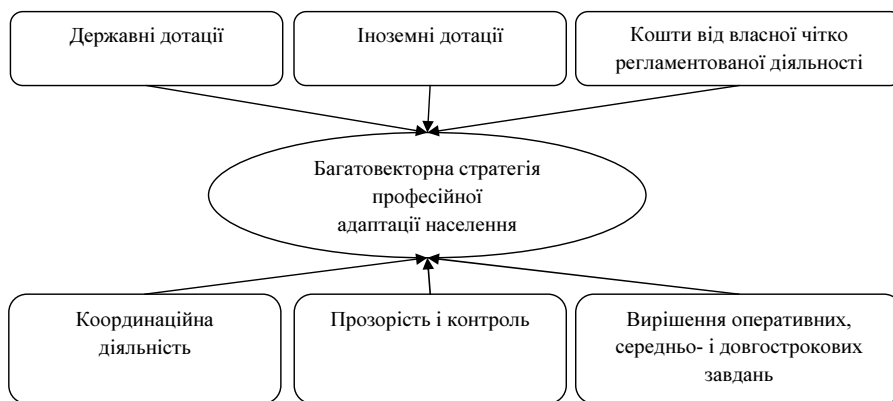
Державні дотації

Іноземні дотації

Кошти від власної чітко регламентованої діяльності

Багатовекторна стратегія професійної адаптації населення

Координаційна діяльність

Прозорість і контроль

Вирішення оперативних, середньо- і довгострокових завдань